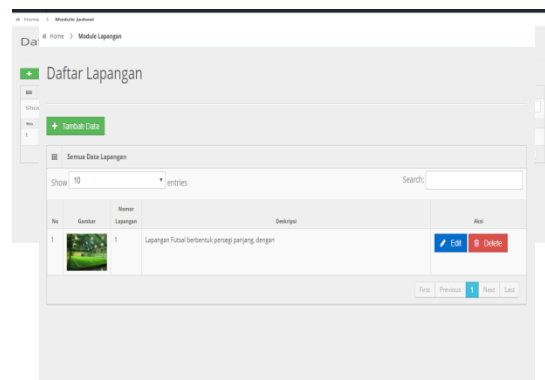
Home > Module Jadwal

Dat

Sho

No

1

Home > Module Lapangan

Daftar Lapangan

+ Tambah Data

Semua Data Lapangan

Show 10 entries

Search:

| No | Gambar | Nomor Lapangan | Deskripsi | Aksi |
|---|---|---|---|---|
| 1 | | 1 | Lapangan Futsal berbentuk persegi panjang, dengan | Edit Delete |

First Previous 1 Next Last